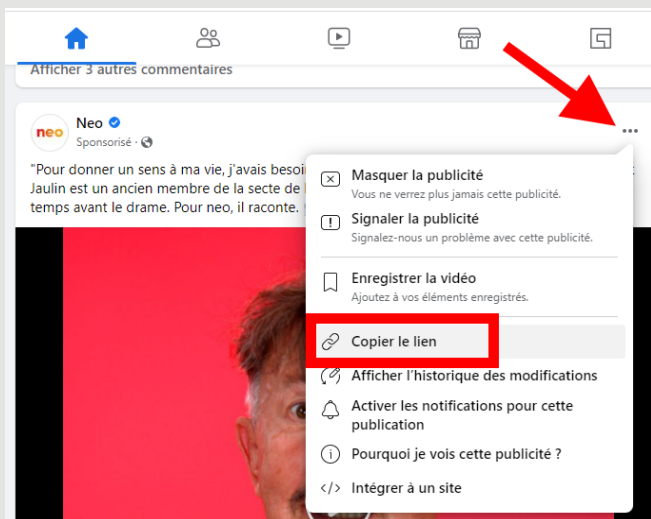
Afficher 3 autres commentaires

neo

Neo

Sponsorisé ·

"Pour donner un sens à ma vie, j'avais besoi
Jaulin est un ancien membre de la secte de
temps avant le drame. Pour neo, il raconte.

Masquer la publicité
Vous ne verrez plus jamais cette publicité.

Signaler la publicité
Signalez-nous un problème avec cette publicité.

Enregistrer la vidéo
Ajoutez à vos éléments enregistrés.

Copier le lien

Afficher l'historique des modifications

Activer les notifications pour cette publication

Pourquoi je vois cette publicité ?

Intégrer à un site